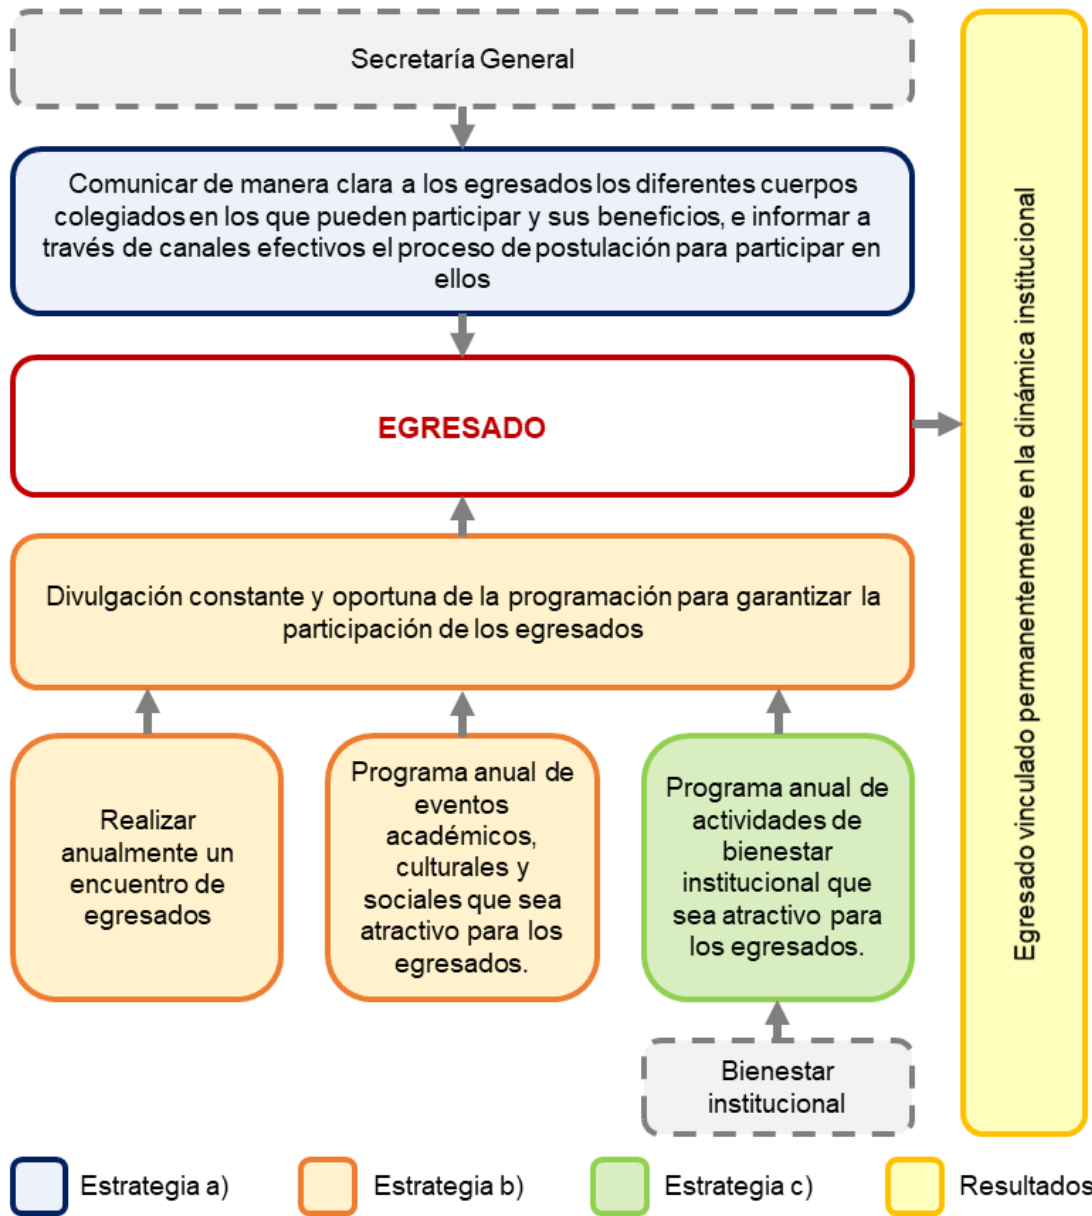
Secretaría General

Comunicar de manera clara a los egresados los diferentes cuerpos colegiados en los que pueden participar y sus beneficios, e informar a través de canales efectivos el proceso de postulación para participar en ellos

EGRESADO

Divulgación constante y oportuna de la programación para garantizar la participación de los egresados

Realizar anualmente un encuentro de egresados

Programa anual de eventos académicos, culturales y sociales que sea atractivo para los egresados.

Programa anual de actividades de bienestar institucional que sea atractivo para los egresados.

Bienestar institucional

Egresado vinculado permanentemente en la dinámica institucional

Estrategia a)
Estrategia b)
Estrategia c)
Resultados